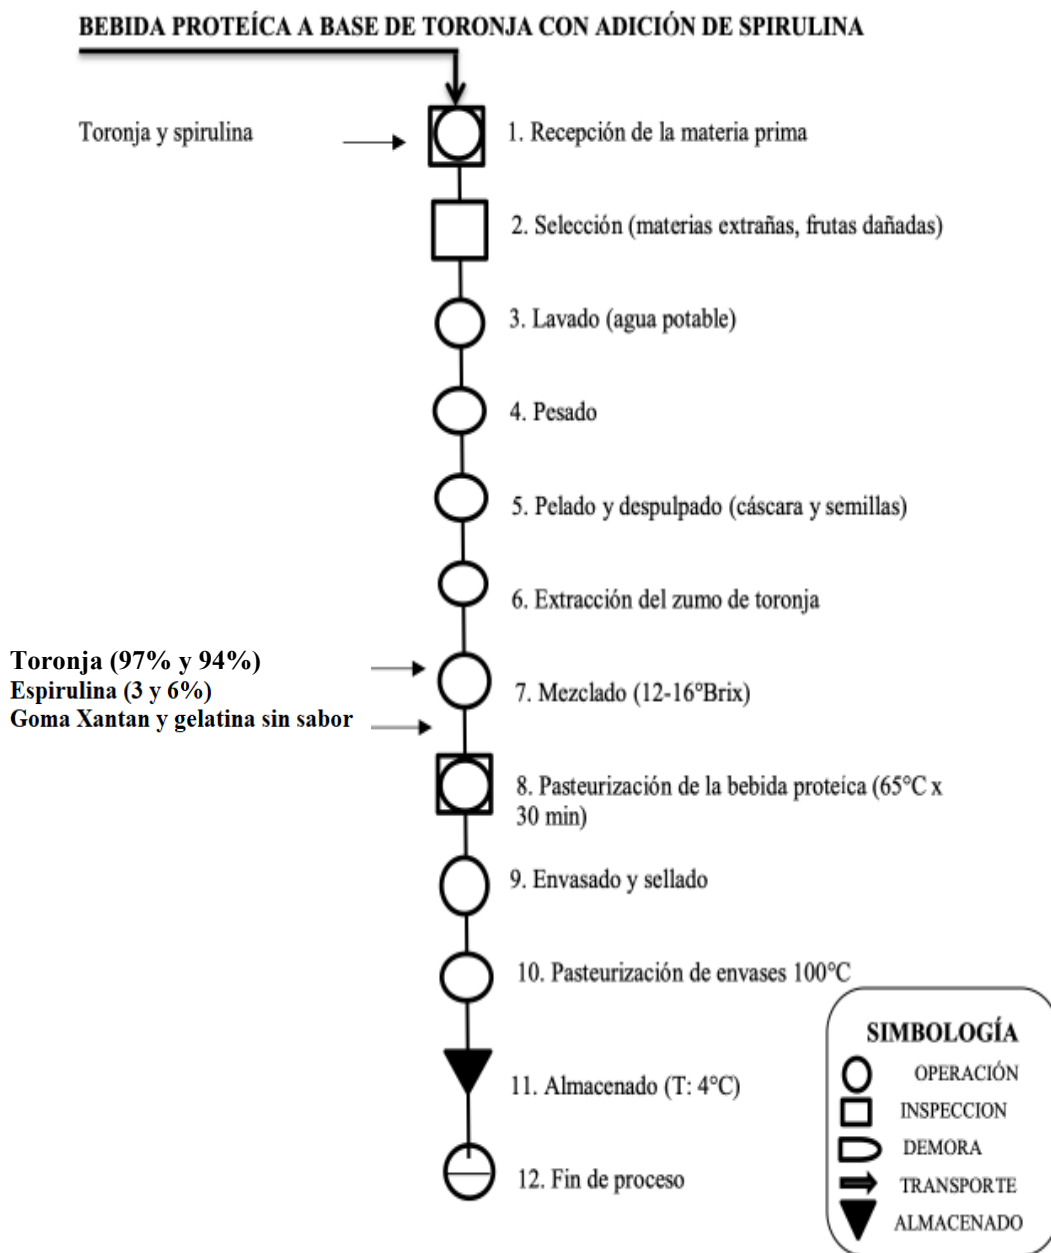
BEBIDA PROTEÍCA A BASE DE TORONJA CON ADICIÓN DE SPIRULINA

Toronja y spirulina

1. Recepción de la materia prima

2. Selección (materias extrañas, frutas dañadas)

3. Lavado (agua potable)

4. Pesado

5. Pelado y despulpado (cáscara y semillas)

6. Extracción del zumo de toronja

**Toronja (97% y 94%)**
**Espirulina (3 y 6%)**
**Goma Xantan y gelatina sin sabor**

7. Mezclado (12-16°Brix)

8. Pasteurización de la bebida proteíca (65°C x 30 min)

9. Envasado y sellado

10. Pasteurización de envases 100°C

11. Almacenado (T: 4°C)

12. Fin de proceso

SIMBOLOGÍA
OPERACIÓN
INSPECCION
DEMORA
TRANSPORTE
ALMACENADO